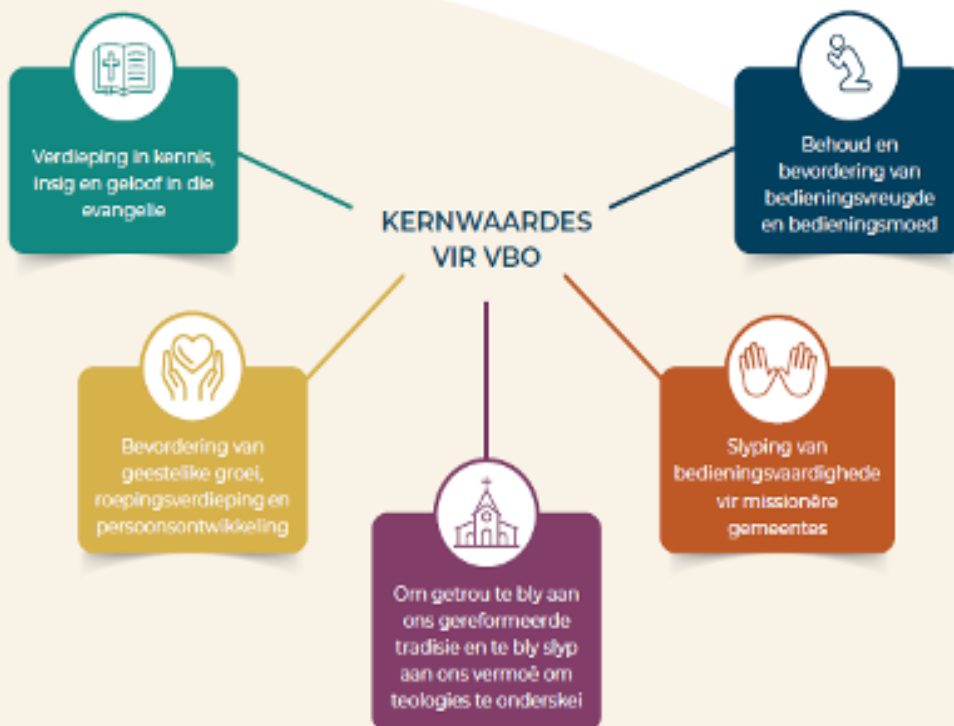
KERNWAARDES VIR VBO

Verdieping in kennis, insig en geloof in die evangelie

Behoud en bevordering van bedieningsvreugde en bedieningsmoed

Bevordering van geestelike groei, roepingsverdieping en persoonsontwikkeling

Slyping van bedieningsvaardighede vir missionêre gemeentes

Om getrou te bly aan ons gereformeerde tradisie en te bly slyp aan ons vermoë om teologies te onderskei